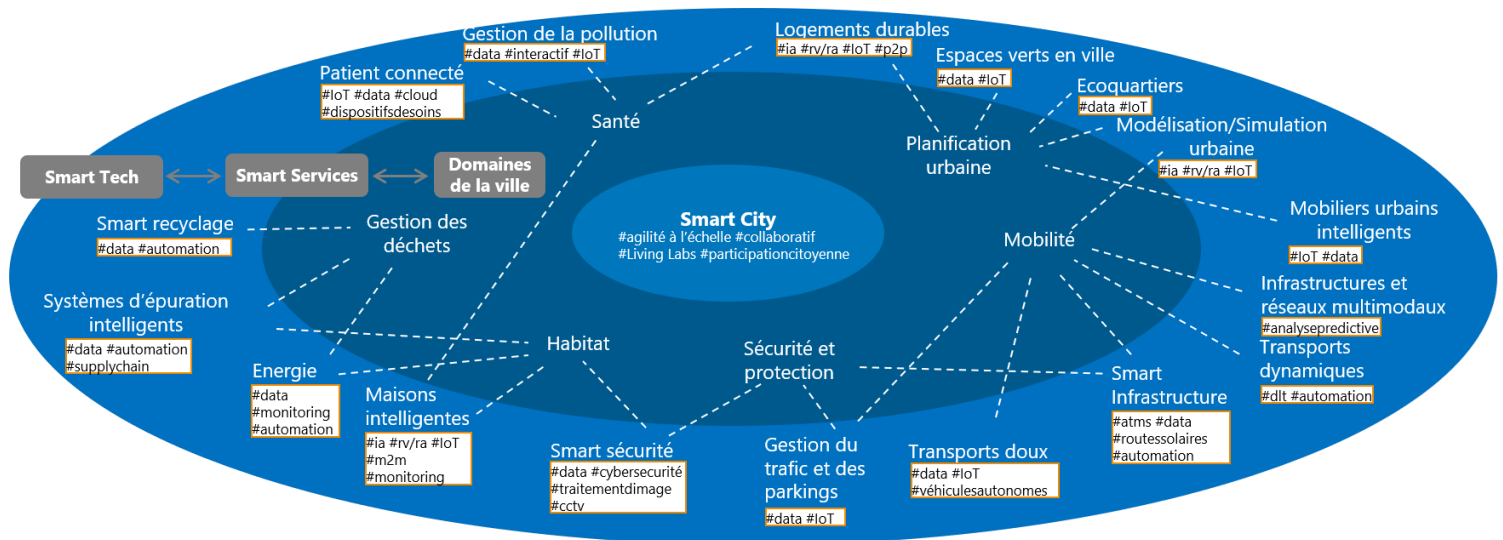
Smart Tech
Smart Services
Domaines de la ville

Smart City
#agilité à l'échelle #collaboratif
#Living Labs #participationcitoyenne

Gestion de la pollution
#data #interactif #IoT

Logements durables
#ia #rv/ra #IoT #p2p

Espaces verts en ville
#data #IoT

Patient connecté
#IoT #data #cloud
#dispositifsdesoins

Santé

Ecoquartiers
#data #IoT

Modélisation/Simulation urbaine
#ia #rv/ra #IoT

Planification urbaine

Smart recyclage
#data #automation

Gestion des déchets

Mobiliers urbains intelligents
#IoT #data

Mobilité

Systèmes d'épuration intelligents
#data #automation
#supplychain

Infrastructures et réseaux multimodaux
#analysepredictive

Habitat

Transports dynamiques
#dlt #automation

Energie
#data
#monitoring
#automation

Maisons intelligentes
#ia #rv/ra #IoT
#m2m
#monitoring

Sécurité et protection

Smart Infrastructure
#atms #data
#routessolaires
#automation

Smart sécurité
#data #cybersecurité
#traitementdimage
#cctv

Gestion du trafic et des parkings
#data #IoT

Transports doux
#data #IoT
#véhiculesautonomes